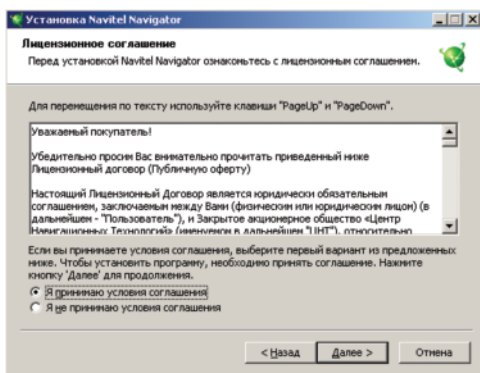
Установка Navitel Navigator

Лицензионное соглашение

Перед установкой Navitel Navigator ознакомьтесь с лицензионным соглашением.

Для перемещения по тексту используйте клавиши "PageUp" и "PageDown".

Уважаемый покупатель!

Убедительно просим Вас внимательно прочитать приведенный ниже Лицензионный договор (Публичную оферту)

Настоящий Лицензионный Договор является юридически обязательным соглашением, заключаемым между Вами (физическим или юридическим лицом) (в дальнейшем - "Пользователь"), и Закрытое акционерное общество "Центр Навигационных Технологий" (именуемом в дальнейшем "ЦНТ"), относительно

Если вы принимаете условия соглашения, выберите первый вариант из предложенных ниже. Чтобы установить программу, необходимо принять соглашение. Нажмите кнопку 'Далее' для продолжения.

Я принимаю условия соглашения

Я не принимаю условия соглашения

< Назад

Далее >

Отмена